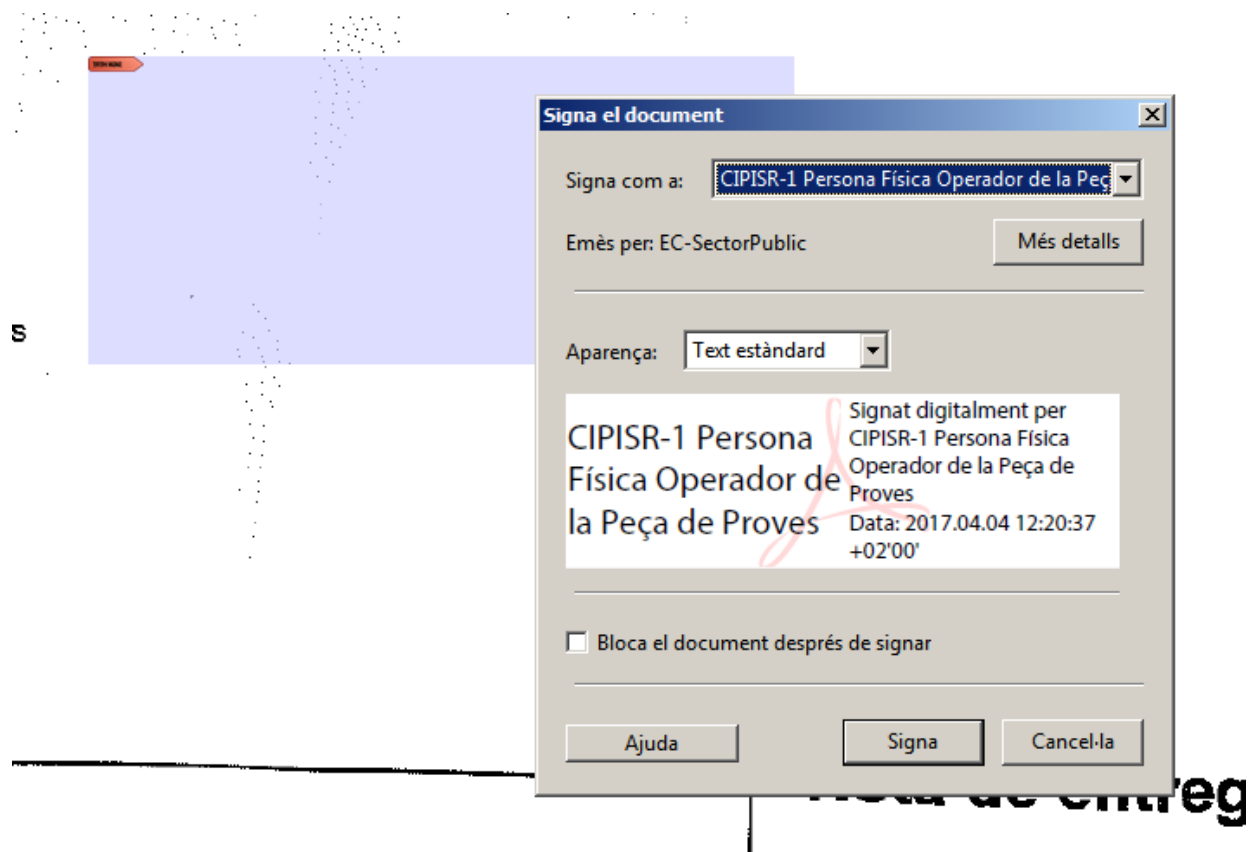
s

Signa el document

Signa com a: CIPISR-1 Persona Física Operador de la Peç

Emès per: EC-SectorPublic

Més detalls

Aparença: Text estàndard

CIPISR-1 Persona Física Operador de la Peça de Proves

Signat digitalment per CIPISR-1 Persona Física Operador de la Peça de Proves Data: 2017.04.04 12:20:37 +02'00'

Bloca el document després de signar

Ajuda

Signa

Cancel·la

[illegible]eg